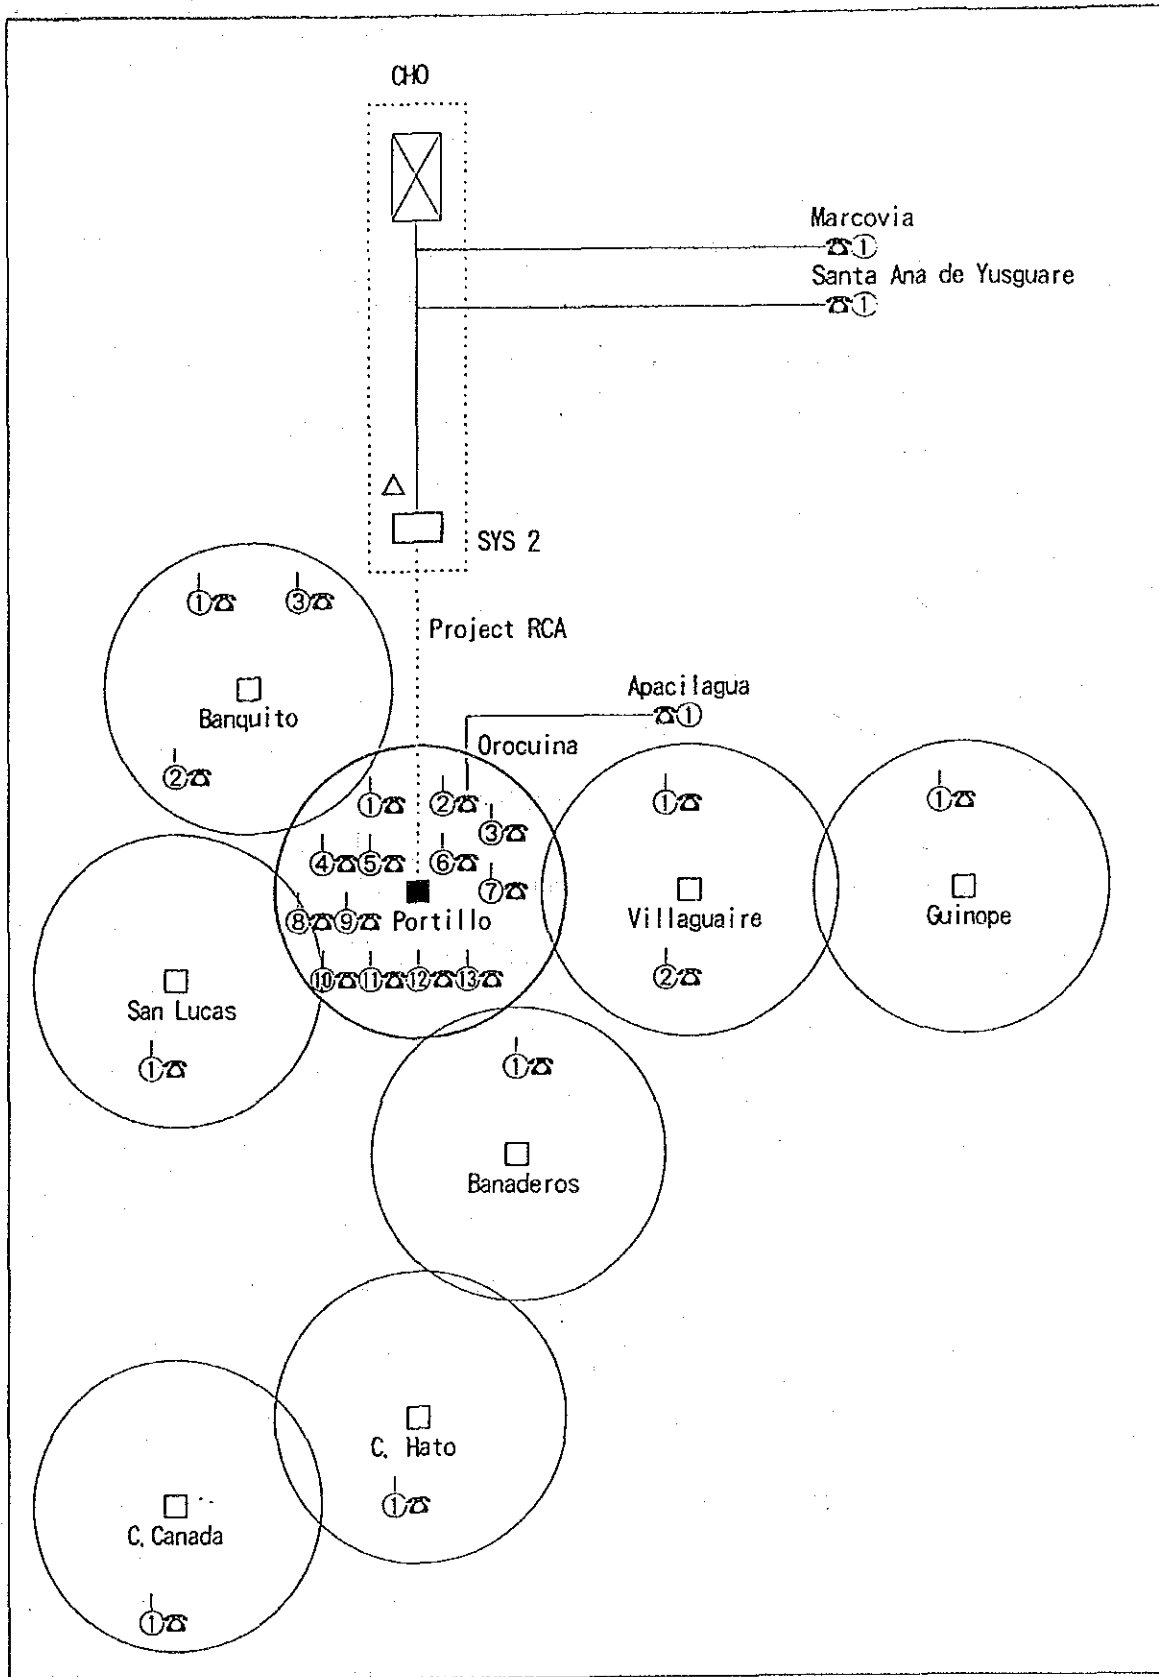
CHO

Marcovia
☎①
Santa Ana de Yusguare
☎①

SYS 2

Project RCA

①☎ ③☎
Banquito
②☎

Apacilagua
☎①
Orocuina

①☎ ②☎ ③☎
④☎⑤☎ ⑥☎
⑦☎
⑧☎⑨☎ Portillo
⑩☎⑪☎⑫☎⑬☎

①☎
Villaguaire
②☎

①☎
Guinope

San Lucas
①☎

①☎
Banaderos

C. Hato
①☎

C. Canada
①☎